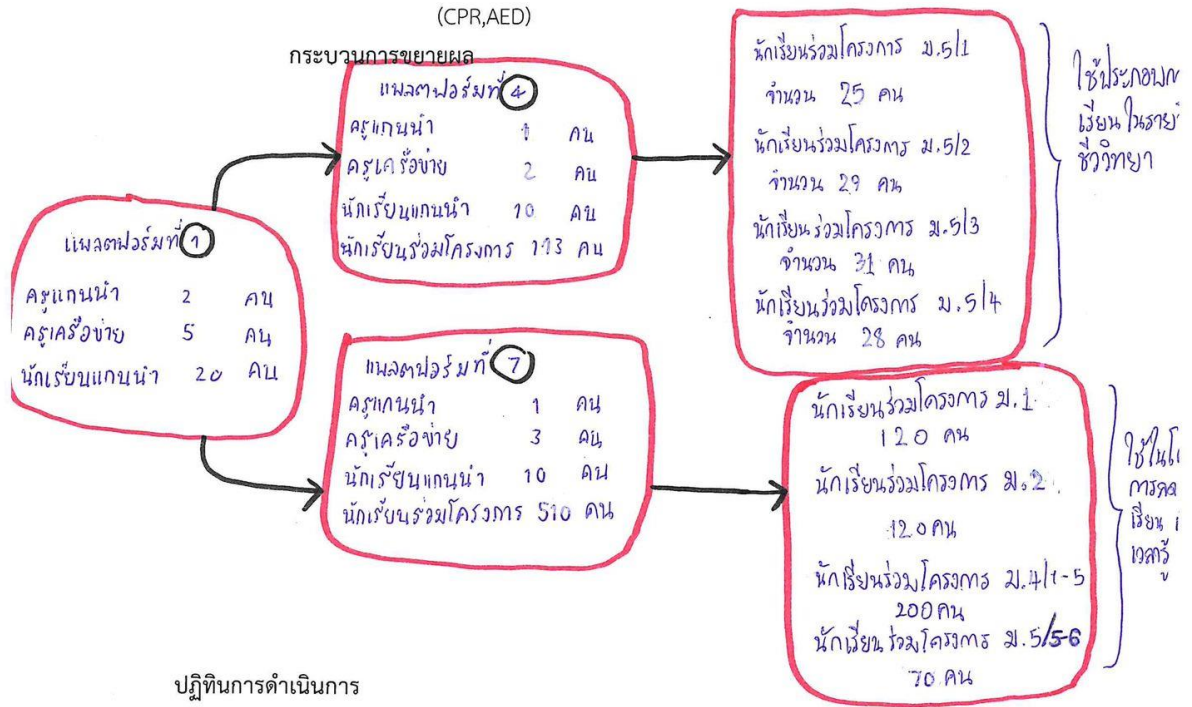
(CPR,AED)

กระบวนการขยายผล

แพลตฟอร์มที่ 1
ครูแกนนำ 2 คน
ครูเครือข่าย 5 คน
นักเรียนแกนนำ 20 คน

แพลตฟอร์มที่ 4
ครูแกนนำ 1 คน
ครูเครือข่าย 2 คน
นักเรียนแกนนำ 10 คน
นักเรียนร่วมโครงการ 113 คน

นักเรียนร่วมโครงการ ม.5/1
จำนวน 25 คน
นักเรียนร่วมโครงการ ม.5/2
จำนวน 29 คน
นักเรียนร่วมโครงการ ม.5/3
จำนวน 31 คน
นักเรียนร่วมโครงการ ม.5/4
จำนวน 28 คน

ใช้ประกอบก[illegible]
เรียนในรายวิ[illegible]
ชีววิทยา

แพลตฟอร์มที่ 7
ครูแกนนำ 1 คน
ครูเครือข่าย 3 คน
นักเรียนแกนนำ 10 คน
นักเรียนร่วมโครงการ 510 คน

นักเรียนร่วมโครงการ ม.1
120 คน
นักเรียนร่วมโครงการ ม.2
120 คน
นักเรียนร่วมโครงการ ม.4/1-5
200 คน
นักเรียนร่วมโครงการ ม.5/5-6
70 คน

ใช้ในโ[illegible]
การลด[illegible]
เรียน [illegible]
เวลารู้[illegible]

ปฏิทินการดำเนินการ